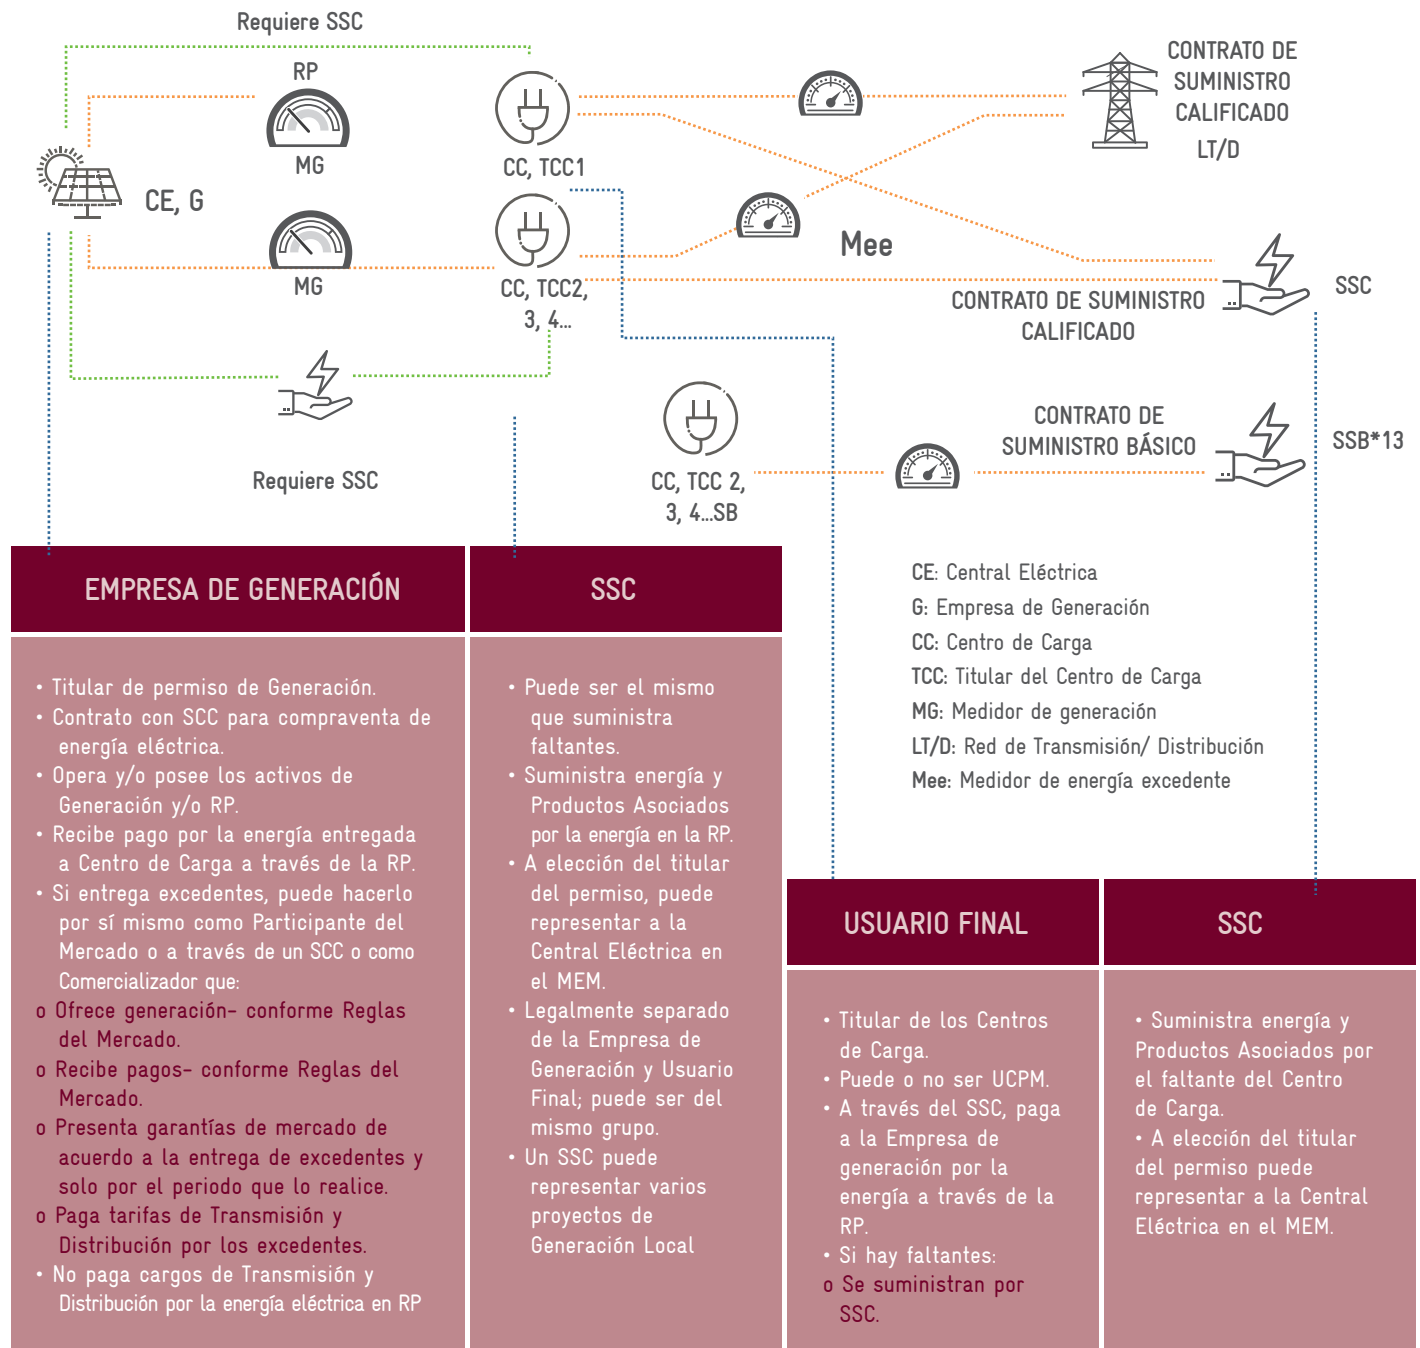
Requiere SSC

RP

MG

CE, G

MG

CC, TCC1

CC, TCC2, 3, 4...

CONTRATO DE SUMINISTRO CALIFICADO

LT/D

Mee

SSC

CONTRATO DE SUMINISTRO CALIFICADO

Requiere SSC

CC, TCC 2, 3, 4...SB

CONTRATO DE SUMINISTRO BÁSICO

SSB*13

EMPRESA DE GENERACIÓN

• Titular de permiso de Generación.
• Contrato con SCC para compraventa de energía eléctrica.
• Opera y/o posee los activos de Generación y/o RP.
• Recibe pago por la energía entregada a Centro de Carga a través de la RP.
• Si entrega excedentes, puede hacerlo por sí mismo como Participante del Mercado o a través de un SCC o como Comercializador que:
o Ofrece generación- conforme Reglas del Mercado.
o Recibe pagos- conforme Reglas del Mercado.
o Presenta garantías de mercado de acuerdo a la entrega de excedentes y solo por el periodo que lo realice.
o Paga tarifas de Transmisión y Distribución por los excedentes.
• No paga cargos de Transmisión y Distribución por la energía eléctrica en RP

SSC

• Puede ser el mismo que suministra faltantes.
• Suministra energía y Productos Asociados por la energía en la RP.
• A elección del titular del permiso, puede representar a la Central Eléctrica en el MEM.
• Legalmente separado de la Empresa de Generación y Usuario Final; puede ser del mismo grupo.
• Un SSC puede representar varios proyectos de Generación Local

CE: Central Eléctrica
G: Empresa de Generación
CC: Centro de Carga
TCC: Titular del Centro de Carga
MG: Medidor de generación
LT/D: Red de Transmisión/ Distribución
Mee: Medidor de energía excedente

USUARIO FINAL

• Titular de los Centros de Carga.
• Puede o no ser UCPM.
• A través del SSC, paga a la Empresa de generación por la energía a través de la RP.
• Si hay faltantes:
o Se suministran por SSC.

SSC

• Suministra energía y Productos Asociados por el faltante del Centro de Carga.
• A elección del titular del permiso puede representar a la Central Eléctrica en el MEM.